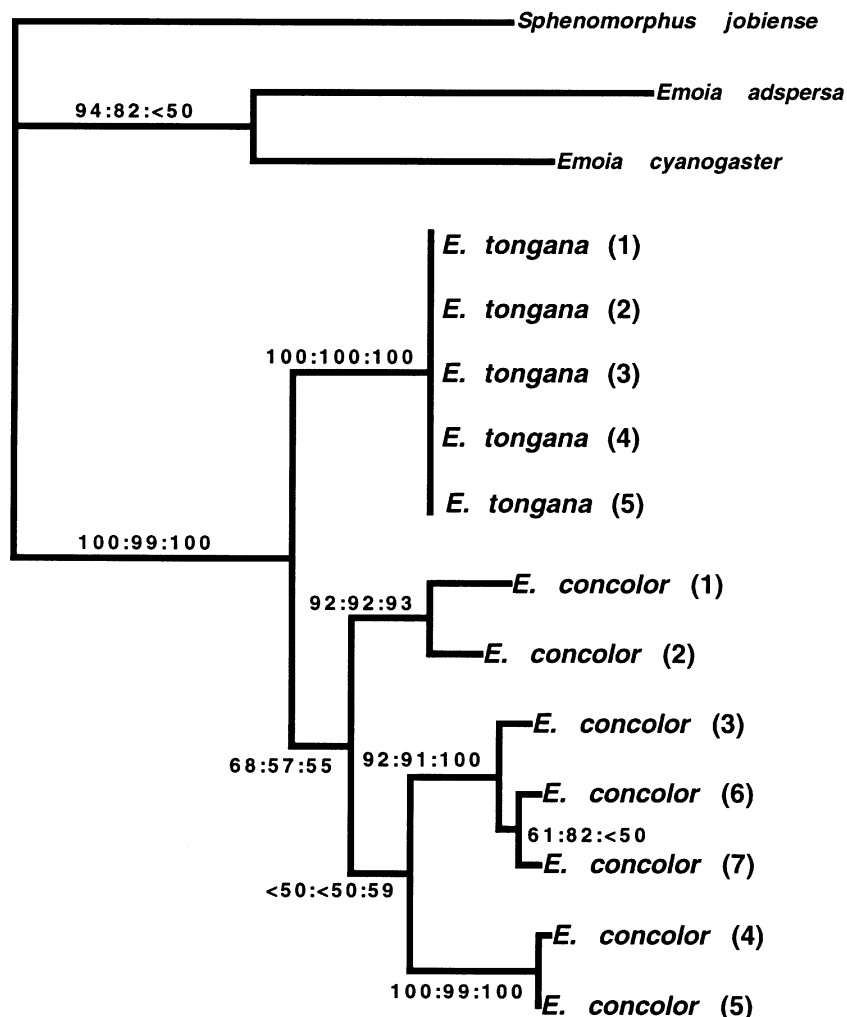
Sphenomorphus jobiense

94:82:<50

Emoia adspersa

Emoia cyanogaster

E. tongana (1)

E. tongana (2)

100:100:100

E. tongana (3)

E. tongana (4)

E. tongana (5)

100:99:100

E. concolor (1)

92:92:93

E. concolor (2)

E. concolor (3)

92:91:100

68:57:55

E. concolor (6)

61:82:<50

E. concolor (7)

<50:<50:59

E. concolor (4)

100:99:100

E. concolor (5)